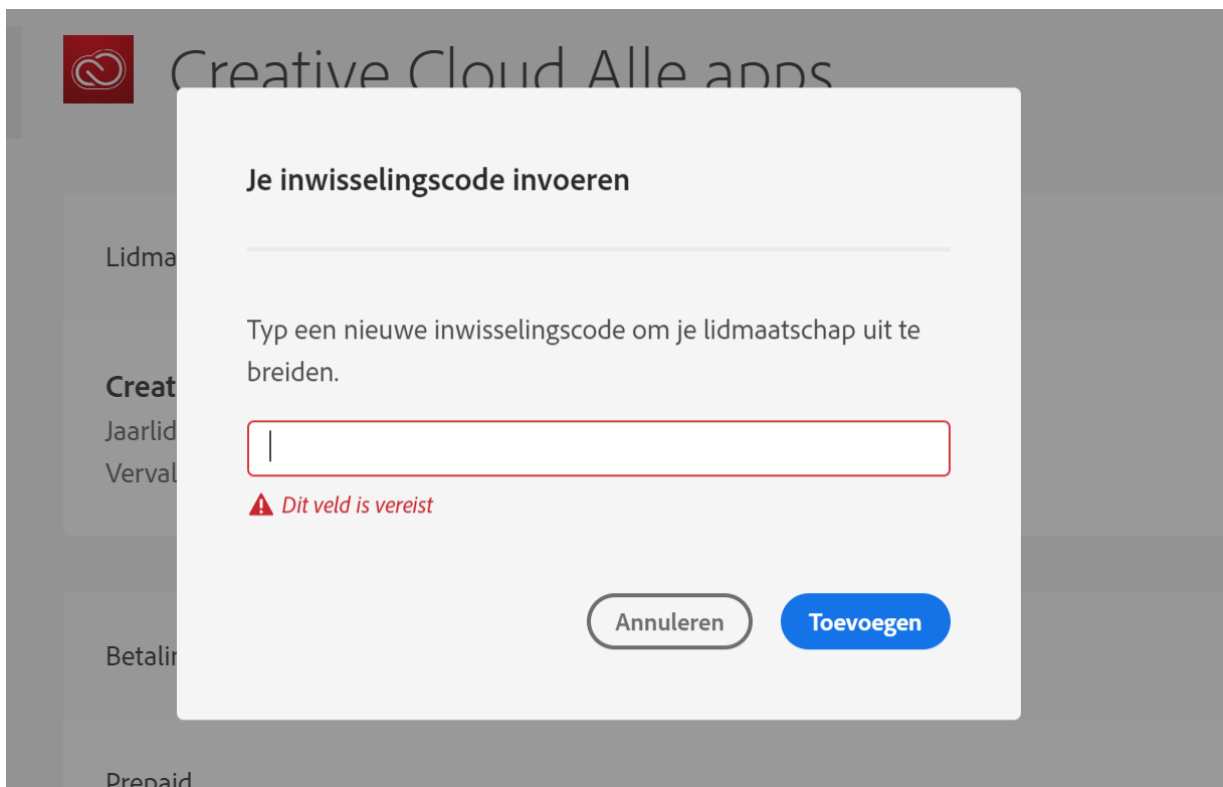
Creative Cloud Alle apps

Lidma

Creat
Jaarlid
Verval

Betalir

Prepaid

Je inwisselingscode invoeren

Typ een nieuwe inwisselingscode om je lidmaatschap uit te breiden.

Dit veld is vereist

Annuleren
Toevoegen